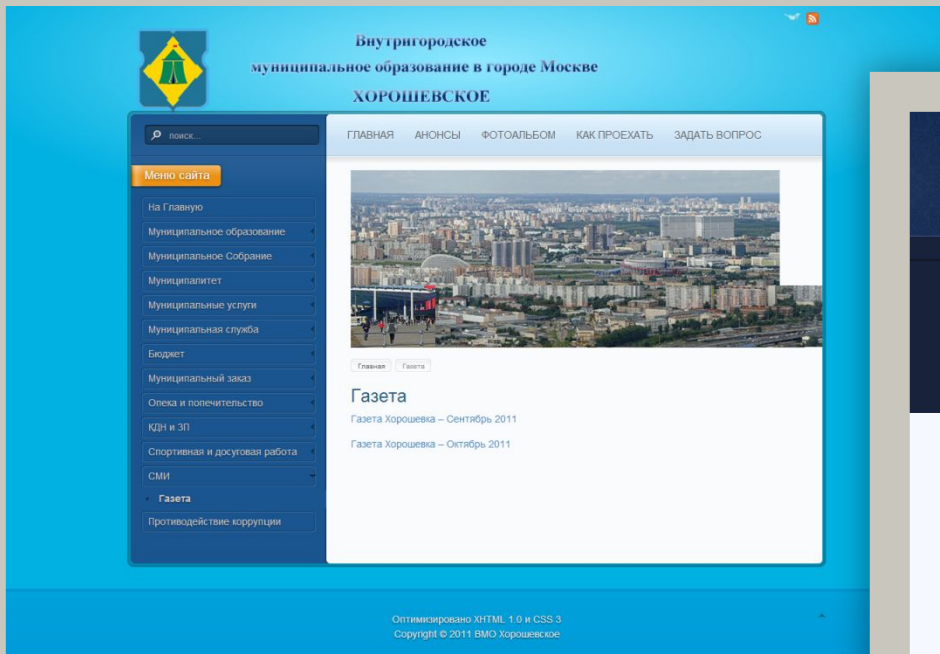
Внутригородское муниципальное образование в городе Москве ХОРОШЕВСКОЕ

поиск...

ГЛАВНАЯ АНОНСЫ ФОТОАЛЬБОМ КАК ПРОЕХАТЬ ЗАДАТЬ ВОПРОС

Меню сайта

На Главную
Муниципальное образование
Муниципальное Собрание
Муниципалитет
Муниципальные услуги
Муниципальная служба
Бюджет
Муниципальный заказ
Опека и попечительство
КДН и ЗП
Спортивная и досуговая работа
СМИ
Газета
Противодействие коррупции

Главная Газета

Газета

Газета Хорошевка – Сентябрь 2011

Газета Хорошевка – Октябрь 2011

Оптимизировано XHTML 1.0 и CSS 3
Copyright © 2011 ВМО Хорошевское